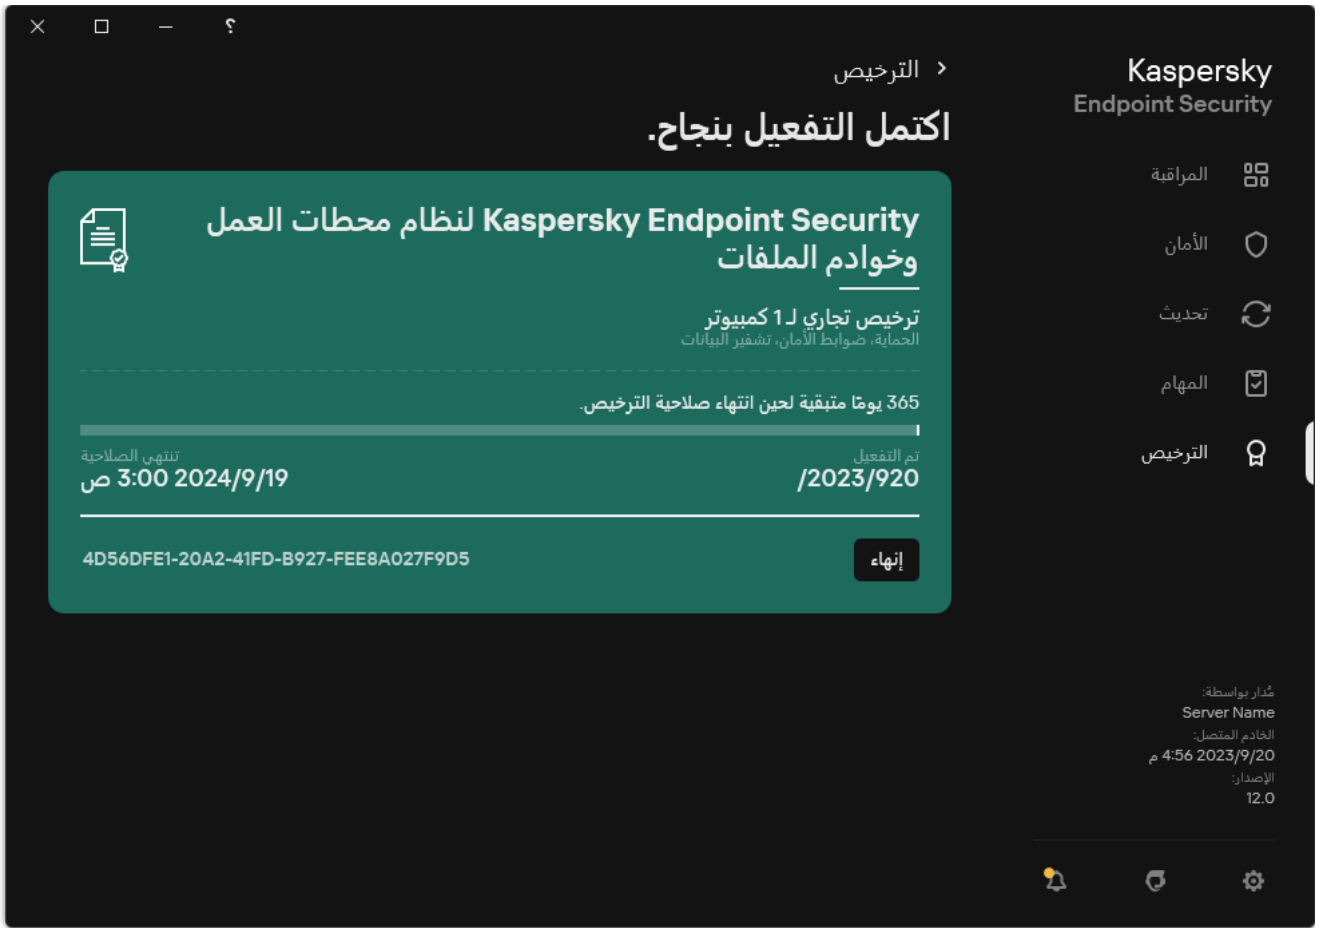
؟

Kaspersky
Endpoint Security

المراقبة
الأمان
تحديث
المهام
الترخيص

الترخيص >
اكتمل التفعيل بنجاح.

Kaspersky Endpoint Security لنظام محطات العمل وخوادم الملفات

ترخيص تجاري لـ 1 كمبيوتر
الحماية، ضوابط الأمان، تشفير البيانات

365 يومًا متبقية لحين انتهاء صلاحية الترخيص.

تم التفعيل
/2023/920

تنتهي الصلاحية
2024/9/19 3:00 ص

إنهاء
4D56DFE1-20A2-41FD-B927-FEE8A027F9D5

مُدار بواسطة:
Server Name
الخادم المتصل:
2023/9/20 4:56 م
الإصدار:
12.0